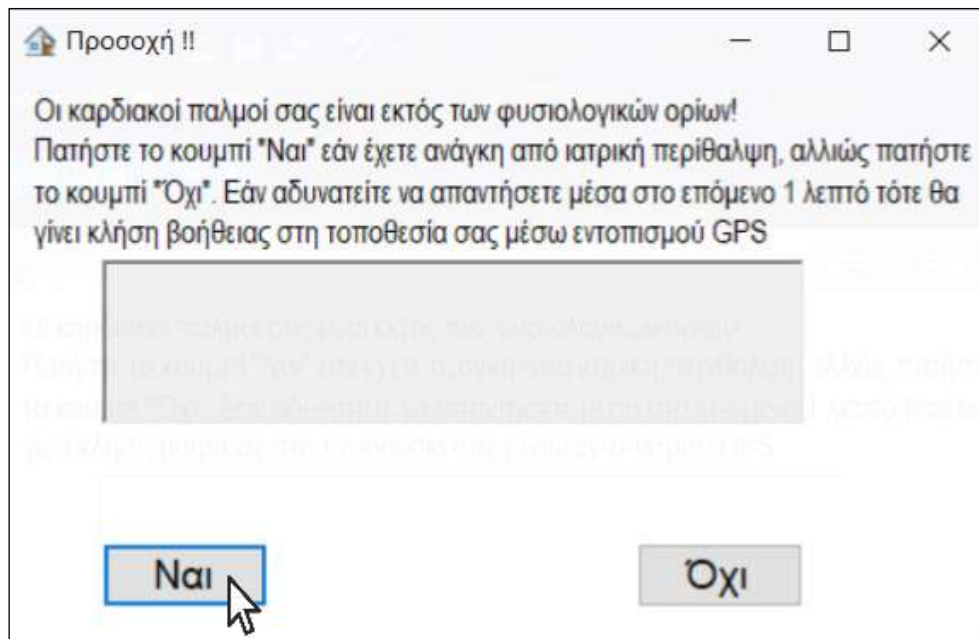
Προσοχή !!

Οι καρδιακοί παλμοί σας είναι εκτός των φυσιολογικών ορίων!
Πατήστε το κουμπί "Ναι" εάν έχετε ανάγκη από ιατρική περίθαλψη, αλλιώς πατήστε το κουμπί "Όχι". Εάν αδυνατείτε να απαντήσετε μέσα στο επόμενο 1 λεπτό τότε θα γίνει κλήση βοήθειας στη τοποθεσία σας μέσω εντοπισμού GPS

Ναι

Όχι